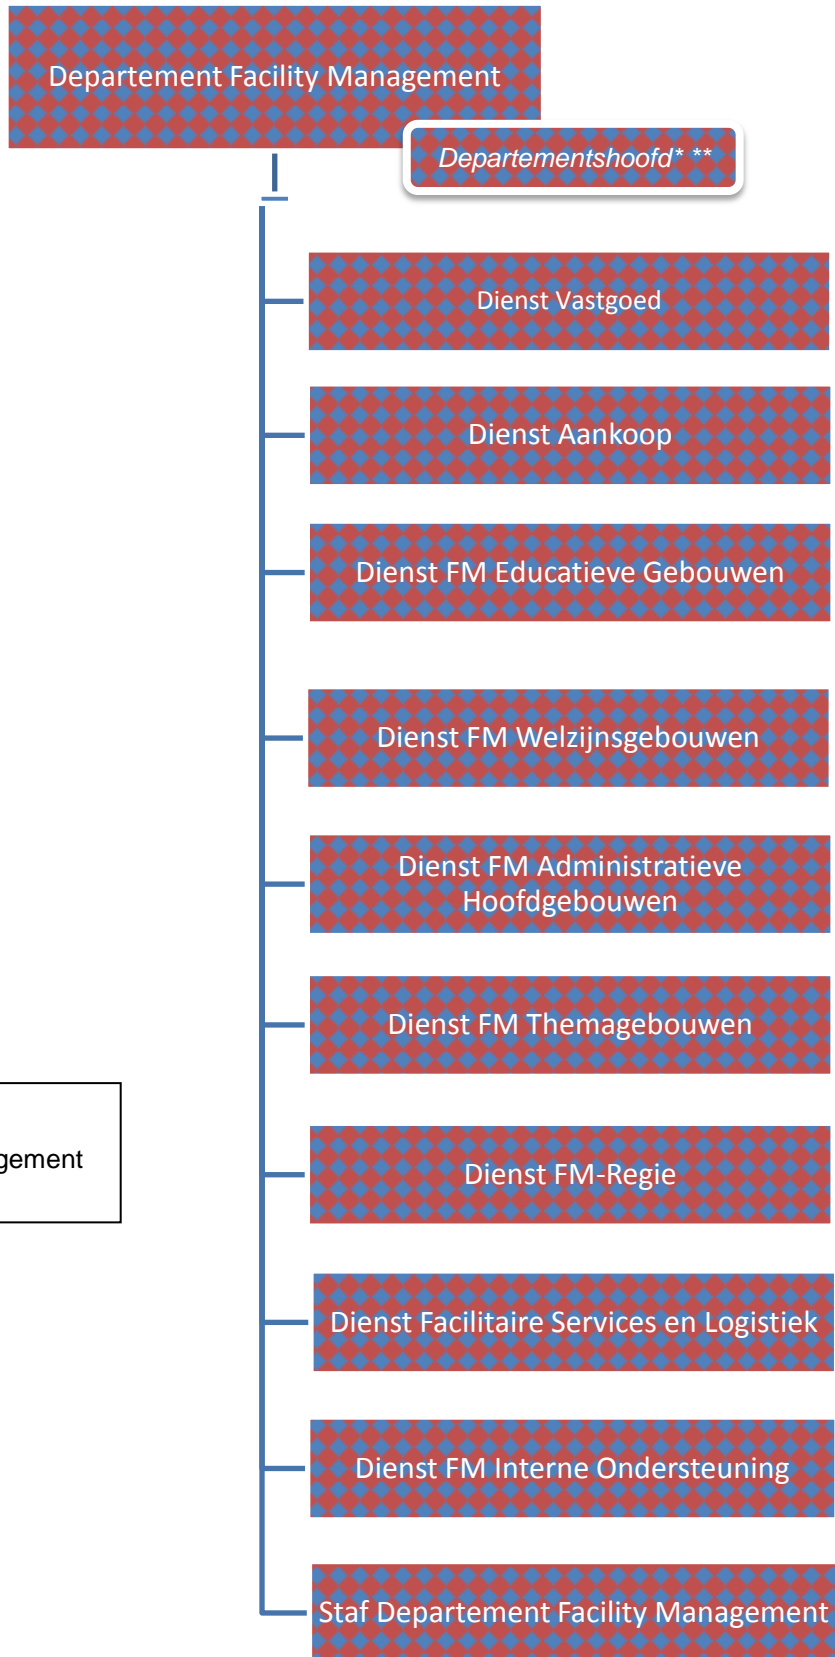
Departement Facility Management

Departementshoofd* **

Dienst Vastgoed

Dienst Aankoop

Dienst FM Educatieve Gebouwen

Dienst FM Welzijnsgebouwen

Dienst FM Administratieve Hoofdgebouwen

Dienst FM Themagebouwen

gement

Dienst FM-Regie

Dienst Facilitaire Services en Logistiek

Dienst FM Interne Ondersteuning

Staf Departement Facility Management